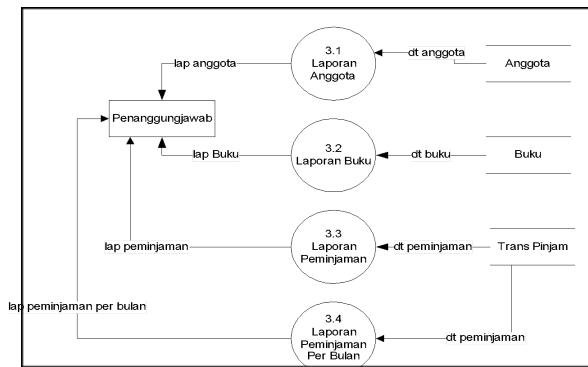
3.1
Laporan
Anggota

lap anggota

dt anggota

Anggota

Penanggungjawab

3.2
Laporan Buku

lap Buku

dt buku

Buku

3.3
Laporan
Peminjaman

lap peminjaman

dt peminjaman

Trans Pinjam

lap peminjaman per bulan

3.4
Laporan
Peminjaman
Per Bulan

dt peminjaman